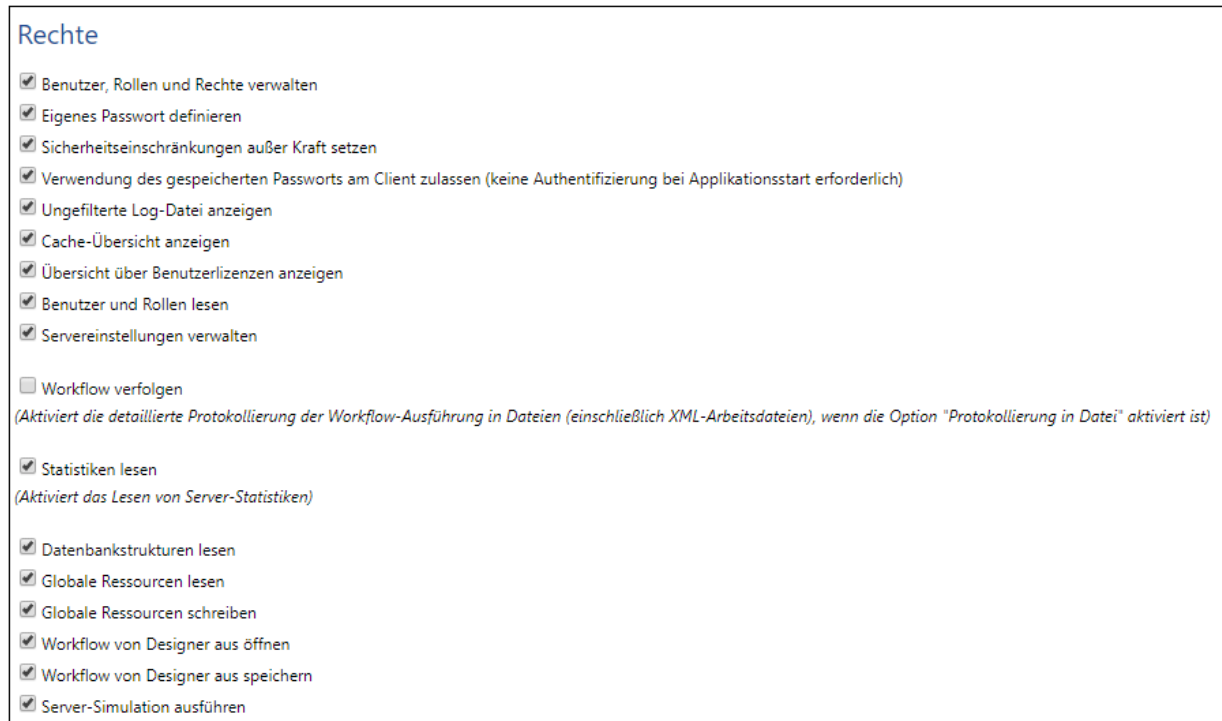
Rechte

Benutzer, Rollen und Rechte verwalten
Eigenes Passwort definieren
Sicherheitseinschränkungen außer Kraft setzen
Verwendung des gespeicherten Passworts am Client zulassen (keine Authentifizierung bei Applikationsstart erforderlich)
Ungefilterte Log-Datei anzeigen
Cache-Übersicht anzeigen
Übersicht über Benutzerlizenzen anzeigen
Benutzer und Rollen lesen
Servereinstellungen verwalten

Workflow verfolgen
(Aktiviert die detaillierte Protokollierung der Workflow-Ausführung in Dateien (einschließlich XML-Arbeitsdateien), wenn die Option "Protokollierung in Datei" aktiviert ist)

Statistiken lesen
(Aktiviert das Lesen von Server-Statistiken)

Datenbankstrukturen lesen
Globale Ressourcen lesen
Globale Ressourcen schreiben
Workflow von Designer aus öffnen
Workflow von Designer aus speichern
Server-Simulation ausführen